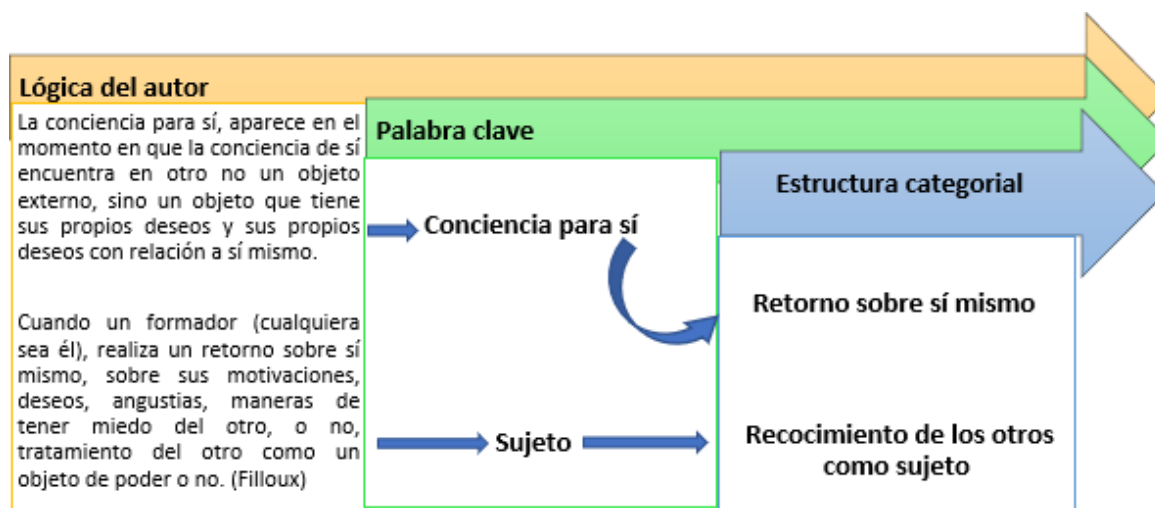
Lógica del autor

La conciencia para sí, aparece en el momento en que la conciencia de sí encuentra en otro no un objeto externo, sino un objeto que tiene sus propios deseos y sus propios deseos con relación a sí mismo.

Cuando un formador (cualquiera sea él), realiza un retorno sobre sí mismo, sobre sus motivaciones, deseos, angustias, maneras de tener miedo del otro, o no, tratamiento del otro como un objeto de poder o no. (Filloux)

Palabra clave

Conciencia para sí

Sujeto

Estructura categorial

Retorno sobre sí mismo

Recocimiento de los otros como sujeto